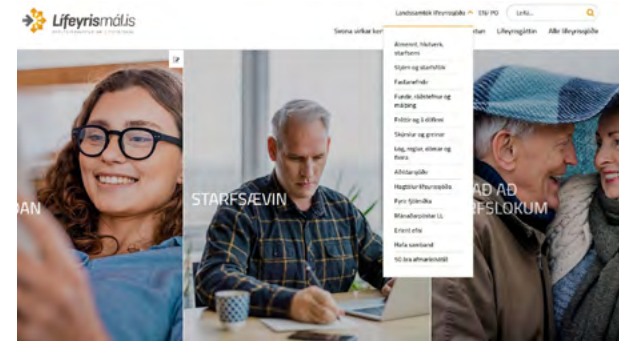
Lifeyrismális

Landssamtök lífeyrissjóða ^ EN PO Leita...

Svona virkar ker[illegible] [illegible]stan Lífeyrisgáttin Allir lífeyrissjóðir

Almennt, hlutverk, starfsemi
Stjórn og starfsfólk
Fastanefndir
Fundir, ráðstefnur og málþing
Pólitík og ályktanir
Skýrslur og greinar
Lög, reglur, álitsmál og fleira
Afkomusjóðir
Hagtölur lífeyrissjóða
Fyrir fjölmiðla
Mánaðarpóstur LL
Erlent efni
Hafa samband
50 ára afmælisrit

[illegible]DAN

STARFSÆVIN

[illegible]AÐ AÐ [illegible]FSLOKUM